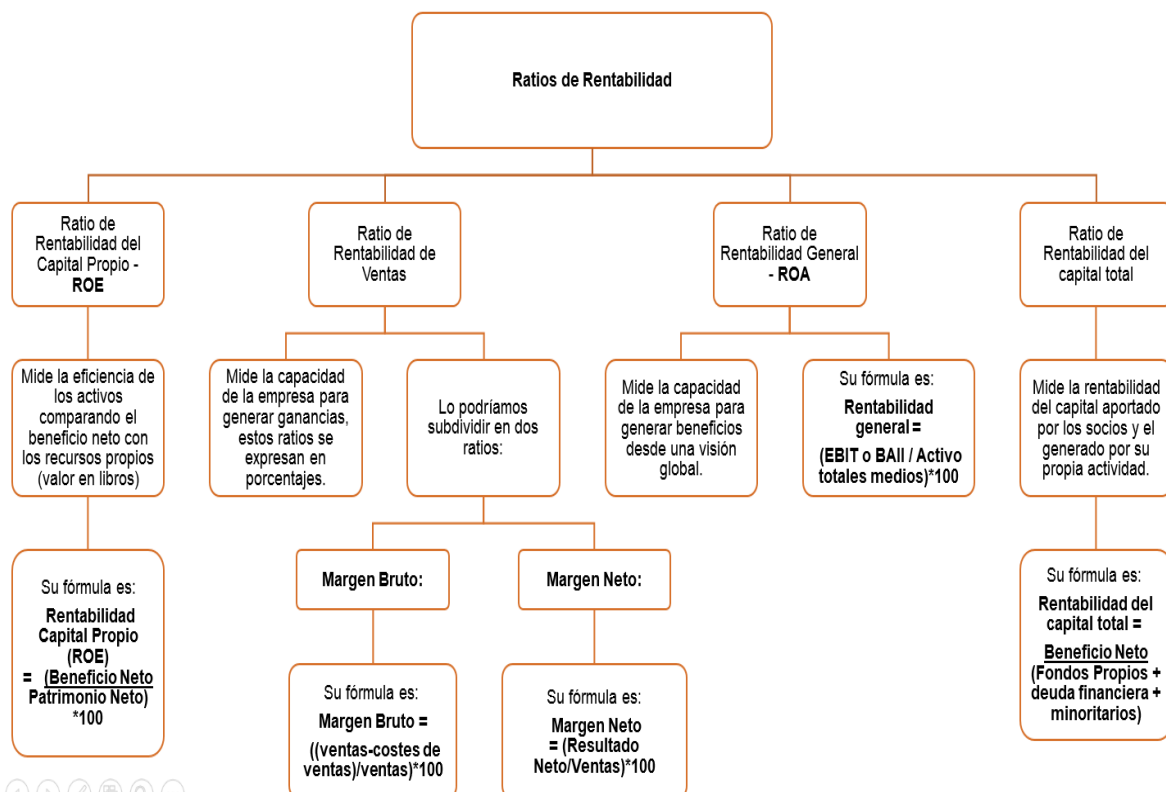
Ratios de Rentabilidad

Ratio de Rentabilidad del Capital Propio - ROE

Mide la eficiencia de los activos comparando el beneficio neto con los recursos propios (valor en libros)

Su fórmula es:
Rentabilidad Capital Propio (ROE) = (Beneficio Neto Patrimonio Neto) *100

Ratio de Rentabilidad de Ventas

Mide la capacidad de la empresa para generar ganancias, estos ratios se expresan en porcentajes.

Lo podríamos subdividir en dos ratios:

Margen Bruto:

Su fórmula es:
Margen Bruto = ((ventas-costes de ventas)/ventas)*100

Margen Neto:

Su fórmula es:
Margen Neto = (Resultado Neto/Ventas)*100

Ratio de Rentabilidad General - ROA

Mide la capacidad de la empresa para generar beneficios desde una visión global.

Su fórmula es:
Rentabilidad general =
(EBIT o BAII / Activo totales medios)*100

Ratio de Rentabilidad del capital total

Mide la rentabilidad del capital aportado por los socios y el generado por su propia actividad.

Su fórmula es:
Rentabilidad del capital total =
Beneficio Neto
(Fondos Propios + deuda financiera + minoritarios)